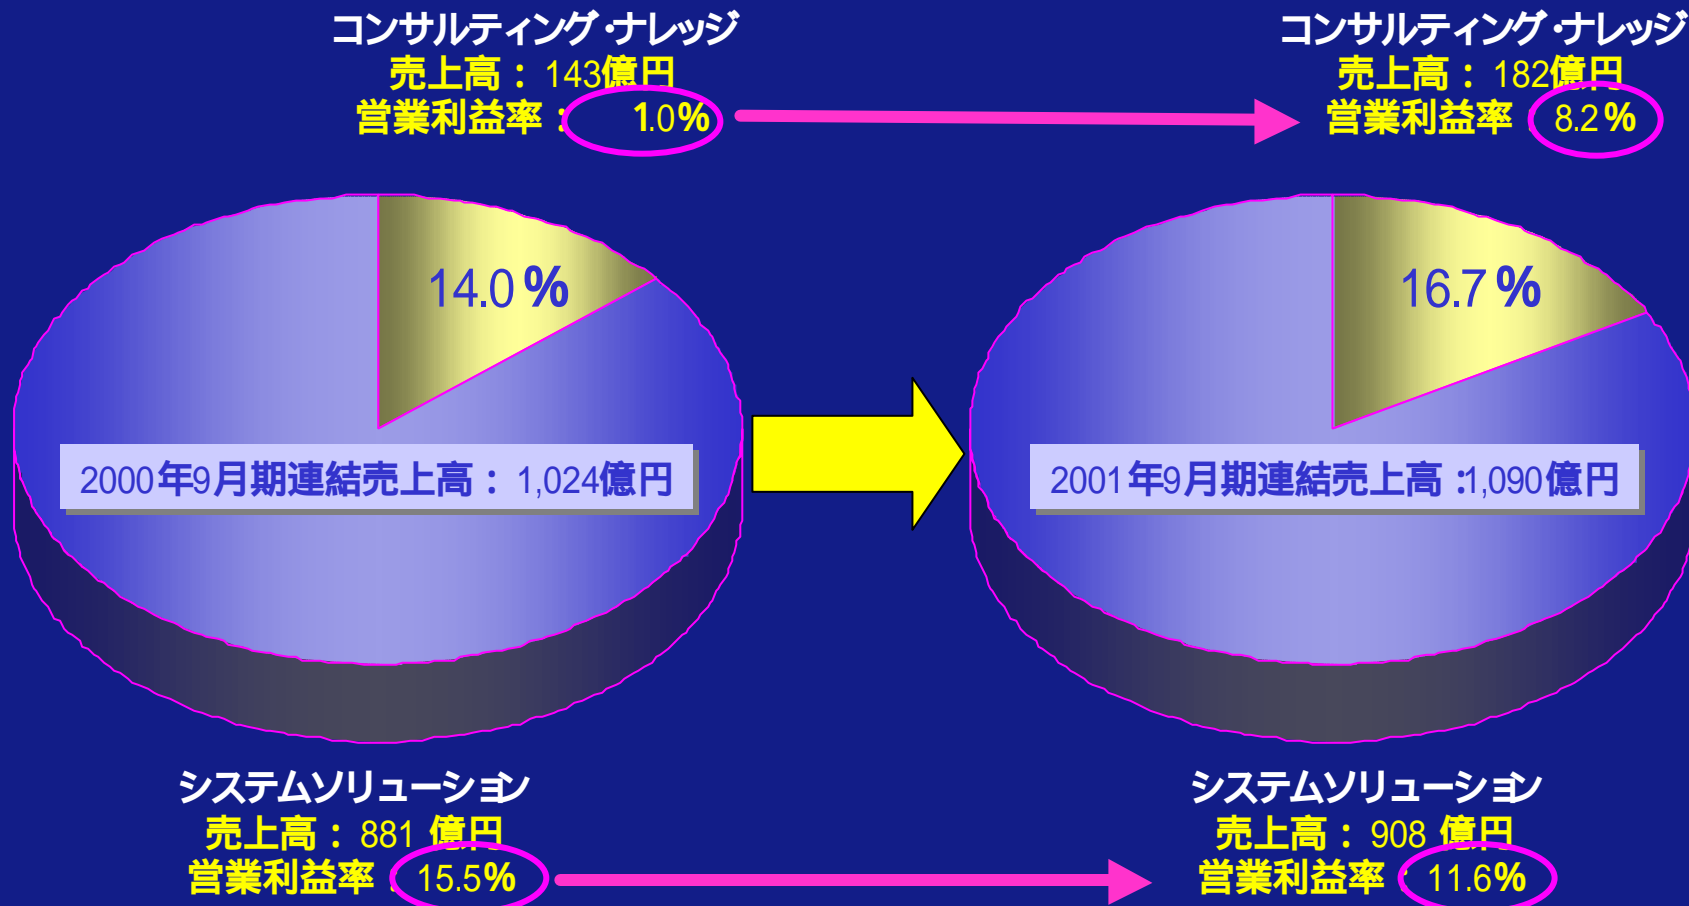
コンサルティング·ナレッジ
売上高：143億円
営業利益率：1.0%

コンサルティング·ナレッジ
売上高：182億円
営業利益率：8.2%

14.0%

2000年9月期連結売上高：1,024億円

16.7%

2001年9月期連結売上高：1,090億円

システムソリューション
売上高：881 億円
営業利益率：15.5%

システムソリューション
売上高：908 億円
営業利益率：11.6%